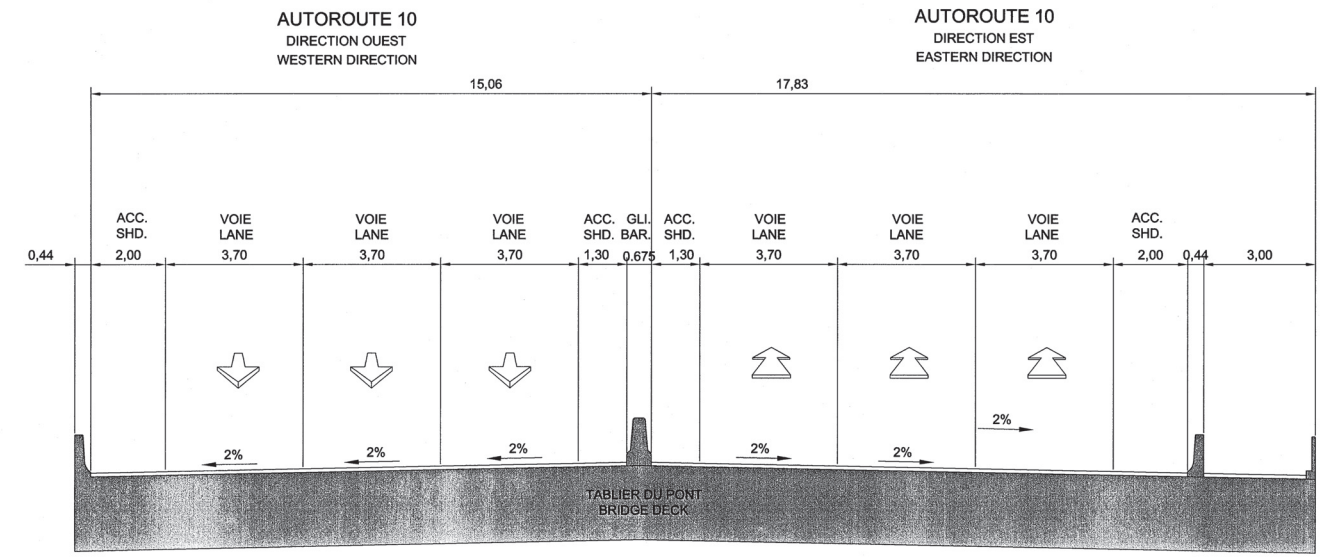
AUTOROUTE 10
DIRECTION OUEST
WESTERN DIRECTION

AUTOROUTE 10
DIRECTION EST
EASTERN DIRECTION

15,06

17,83

ACC. SHD.
VOIE LANE
VOIE LANE
VOIE LANE
ACC. SHD.
GLI. BAR.
ACC. SHD.
VOIE LANE
VOIE LANE
VOIE LANE
ACC. SHD.

0,44
2,00
3,70
3,70
3,70
1,30
0.675
1,30
3,70
3,70
3,70
2,00
0,44
3,00

2%
2%
2%
2%
2%
2%

TABLIER DU PONT
BRIDGE DECK